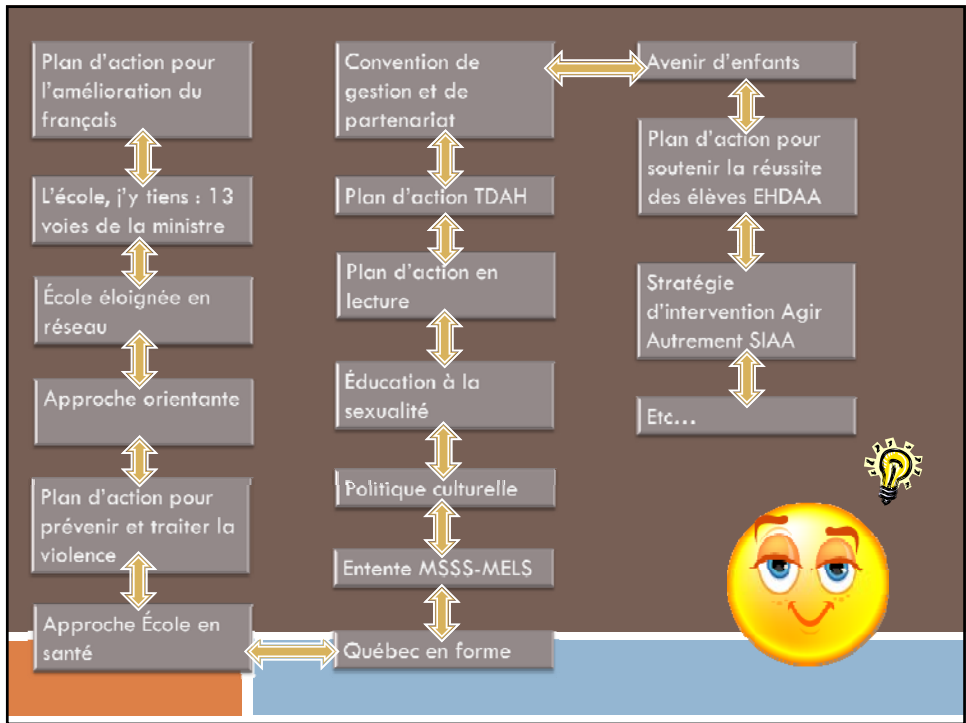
Plan d'action pour l'amélioration du français

L'école, j'y tiens : 13 voies de la ministre

École éloignée en réseau

Approche orientante

Plan d'action pour prévenir et traiter la violence

Approche École en santé

Convention de gestion et de partenariat

Plan d'action TDAH

Plan d'action en lecture

Éducation à la sexualité

Politique culturelle

Entente MSSS-MELS

Québec en forme

Avenir d'enfants

Plan d'action pour soutenir la réussite des élèves EHDAA

Stratégie d'intervention Agir Autrement SIAA

Etc…